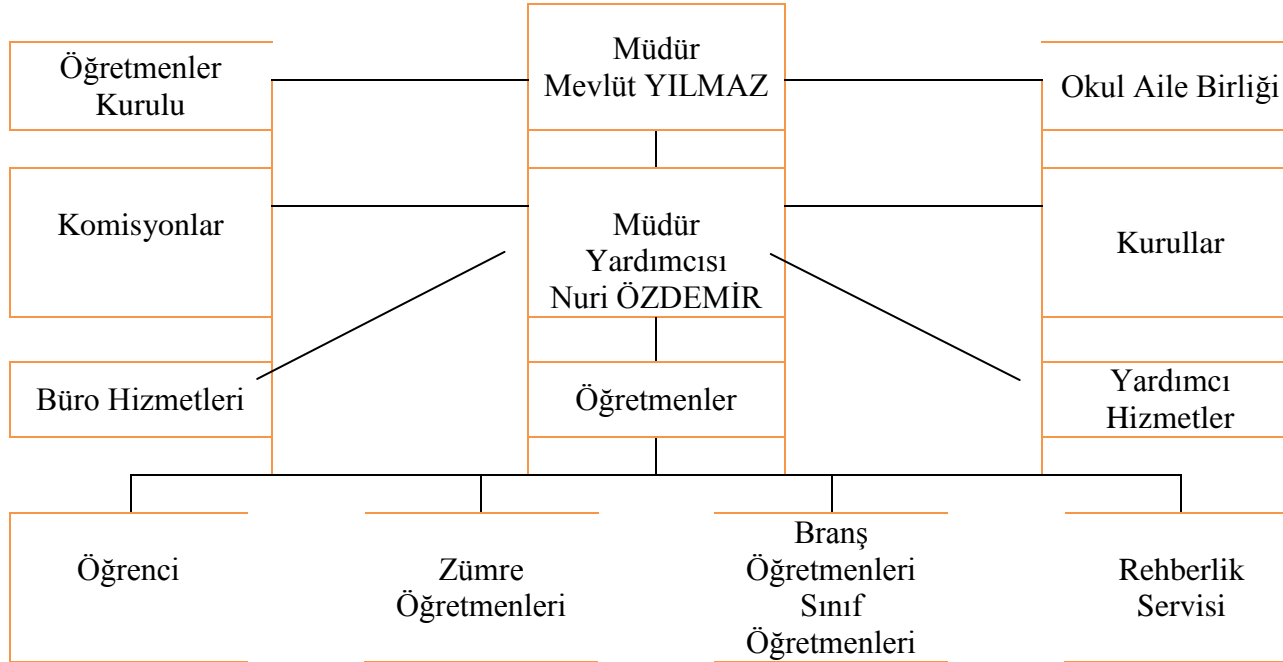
Öğretmenler Kurulu

Müdür
Mevlüt YILMAZ

Okul Aile Birliği

Komisyonlar

Müdür
Yardımcısı
Nuri ÖZDEMİR

Kurullar

Büro Hizmetleri

Öğretmenler

Yardımcı Hizmetler

Öğrenci

Zümre Öğretmenleri

Branş Öğretmenleri Sınıf Öğretmenleri

Rehberlik Servisi